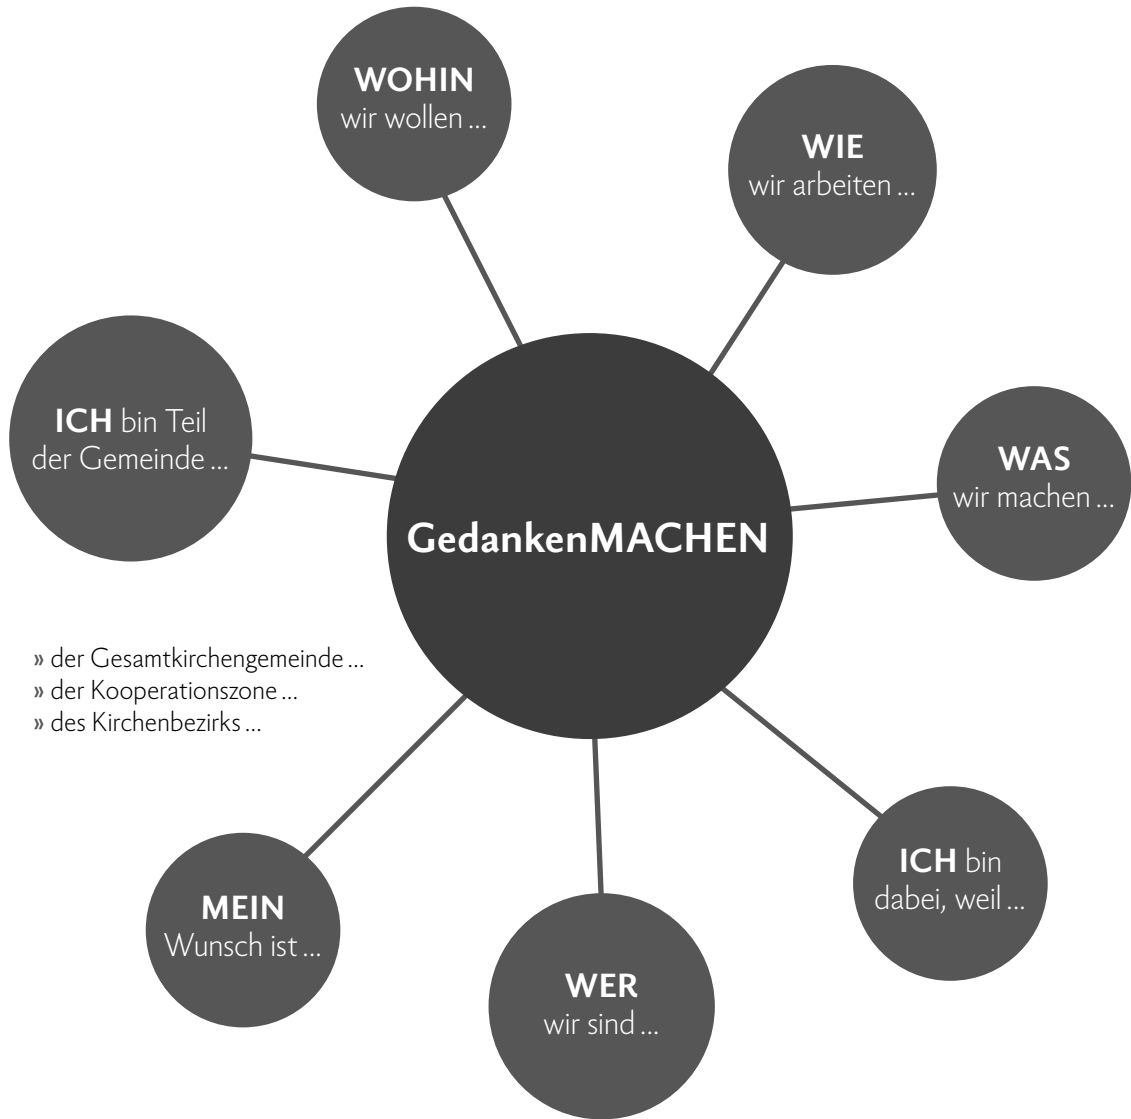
WOHIN
wir wollen ...

WIE
wir arbeiten ...

ICH bin Teil der Gemeinde ...

GedankenMACHEN

WAS
wir machen ...

» der Gesamtkirchengemeinde ...
» der Kooperationszone ...
» des Kirchenbezirks ...

ICH bin dabei, weil ...

MEIN
Wunsch ist ...

WER
wir sind ...